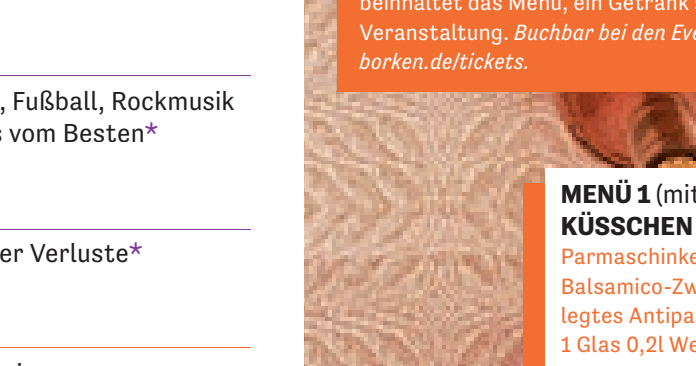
, Fußball, Rockmusik
s vom Besten*

er Verluste*

beinhaltet das Menü, ein Getränk
Veranstaltung. *Buchbar bei den Eve*
*borken.de/tickets.*

**MENÜ 1** (mit
**KÜSSCHEN**
Parmaschinke
Balsamico-Zw
legtes Antipa
1 Glas 0,2l We